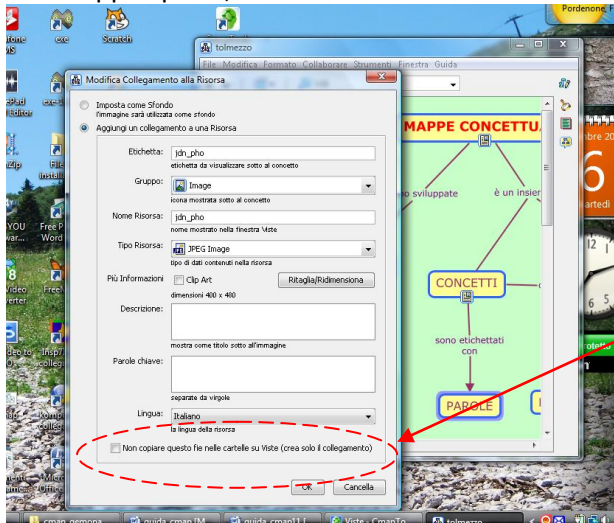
exe
Scratch
Pordenone
tolmezzo
File Modifica Formato Collaborare Strumenti Finestra Guida
Modifica Collegamento alla Risorsa
Imposta come Sfondo
l'immagine sarà utilizzata come sfondo
Aggiungi un collegamento a una Risorsa
Etichetta: jdn_pho
etichetta da visualizzare sotto al concetto
Gruppo: Image
icona mostrata sotto al concetto
Nome Risorsa: jdn_pho
nome mostrato nella finestra Viste
Tipo Risorsa: JPEG Image
tipo di dati contenuti nella risorsa
Più Informazioni
Clip Art
Ritaglia/Ridimensiona
dimensioni 400 x 480
Descrizione:
mostra come titolo sotto all'immagine
Parole chiave:
separate da virgole
Lingua: Italiano
la lingua della risorsa
Non copiare questo file nelle cartelle su Viste (crea solo il collegamento)
Ok
Cancella
MAPPE CONCETTU
sviluppate
è un insie
CONCETTI
sono etichettati con
PAROLE
6
martedì
cman gemona
guida cman IM
guida cman11
Viste - CmapTo
tolmezzo